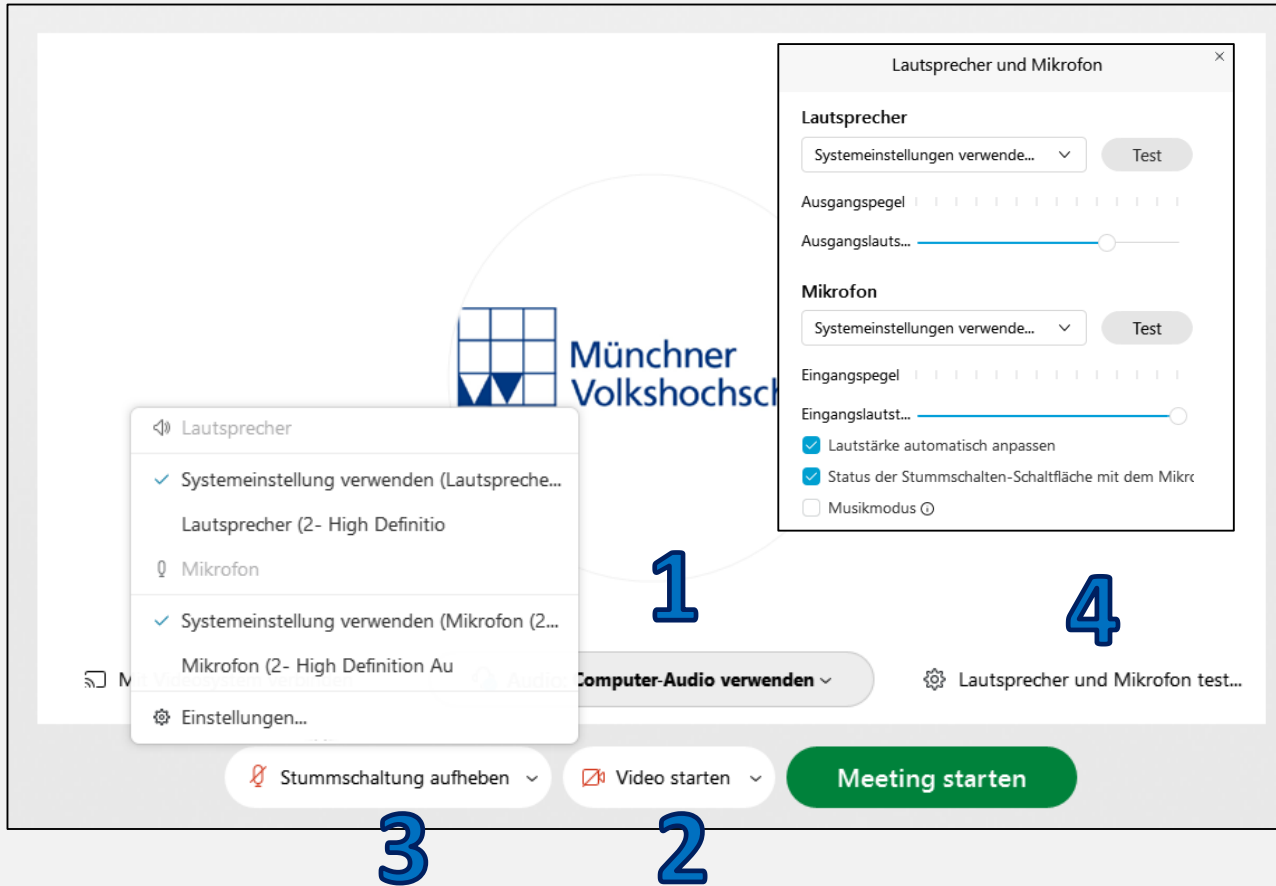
Lautsprecher und Mikrofon

Lautsprecher

Systemeinstellungen verwende...

Test

Ausgangspegel

Ausgangslauts...

Mikrofon

Systemeinstellungen verwende...

Test

Eingangspegel

Eingangslautst...

Lautstärke automatisch anpassen

Status der Stummschalten-Schaltfläche mit dem Mikro

Musikmodus

Münchner Volkshochsch

Lautsprecher

Systemeinstellung verwenden (Lautspreche...

Lautsprecher (2- High Definitio

Mikrofon

Systemeinstellung verwenden (Mikrofon (2...

Mikrofon (2- High Definition Au

Einstellungen...

1

4

M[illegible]

Computer-Audio verwenden

Lautsprecher und Mikrofon test...

Stummschaltung aufheben

Video starten

Meeting starten

3

2